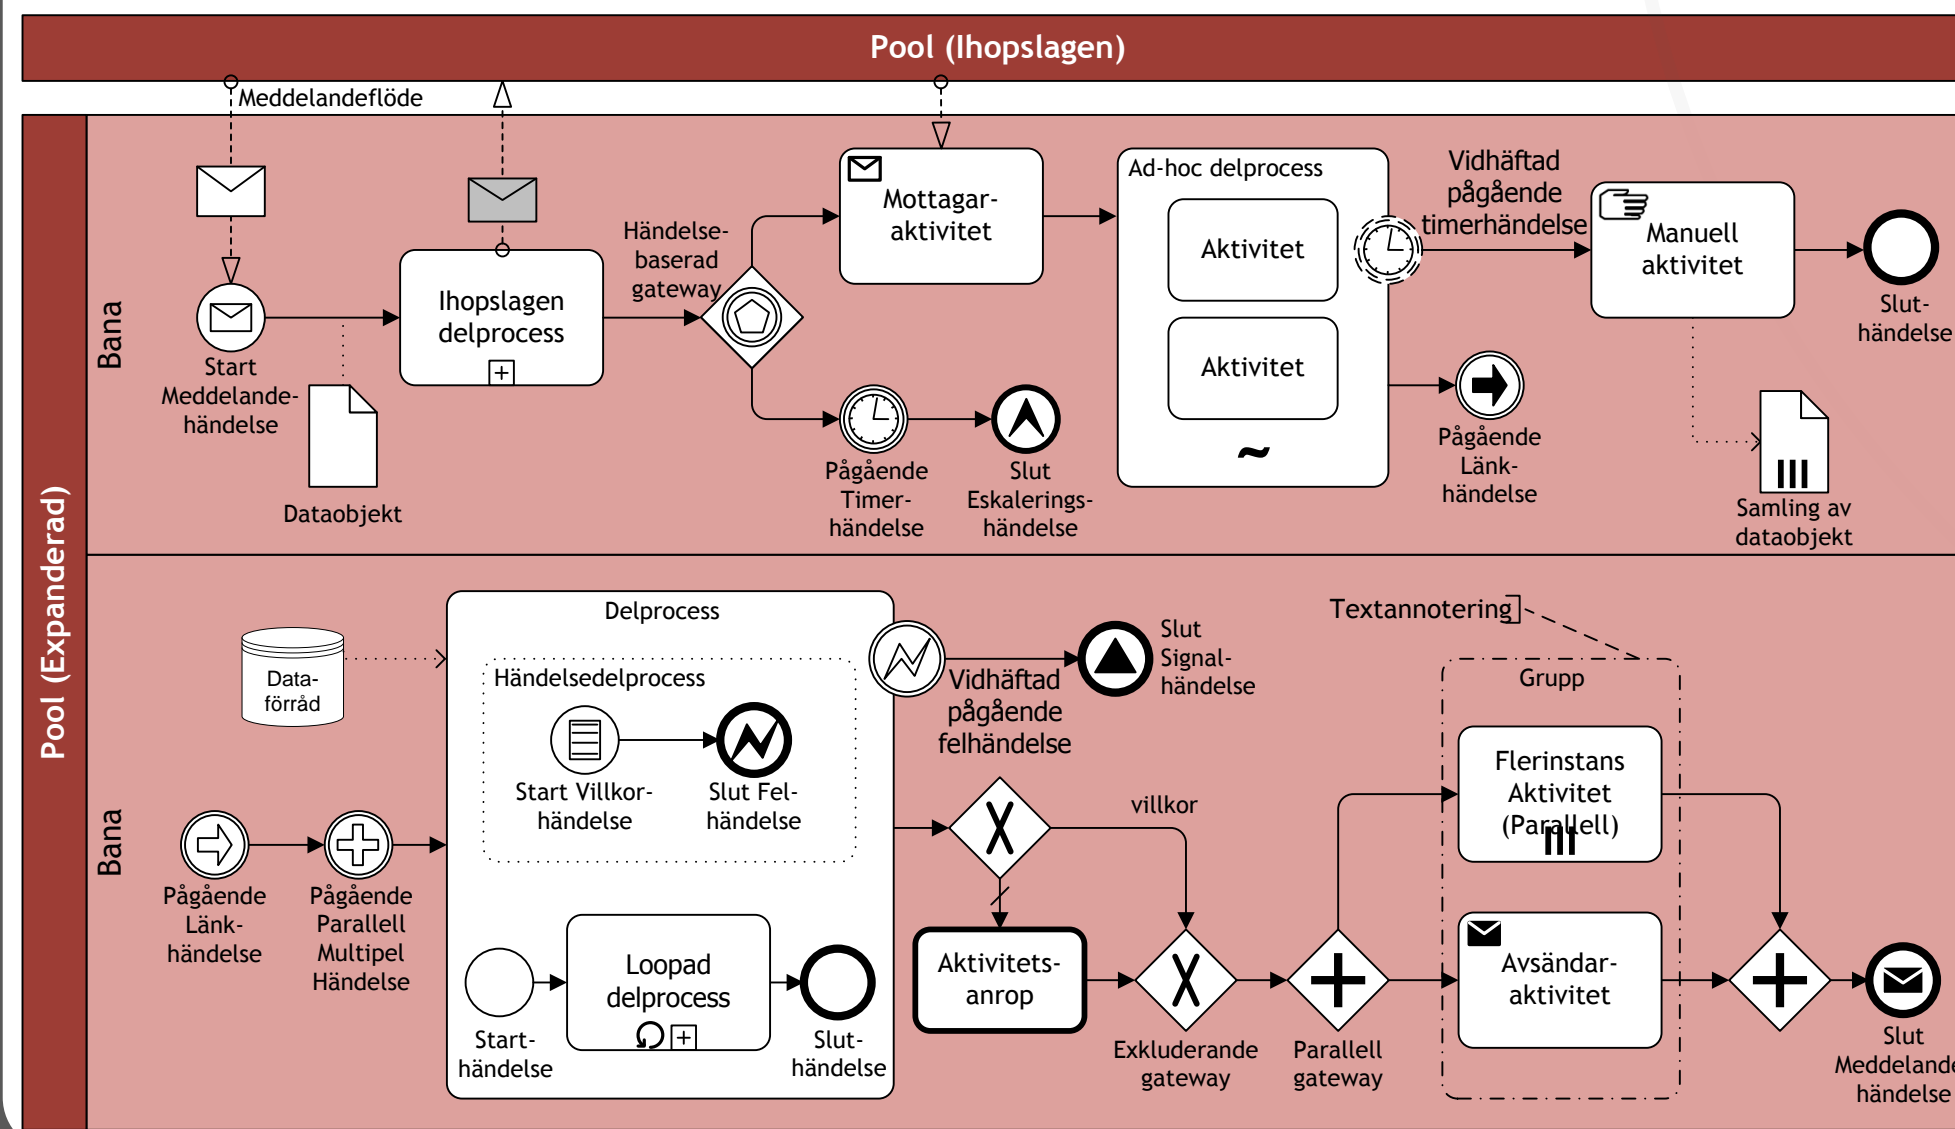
Pool (Ihopslagen)

Meddelandeflöde

Pool (Expanderad)

Bana

Start Meddelandehändelse

Dataobjekt

Ihopslagen delprocess

Händelsebaserad gateway

Mottagaraktivitet

Pågående Timerhändelse

Slut Eskaleringshändelse

Ad-hoc delprocess

Aktivitet

Aktivitet

~

Vidhäftad pågående timerhändelse

Pågående Länkhändelse

Manuell aktivitet

Sluthändelse

Samling av dataobjekt

Bana

Dataförråd

Delprocess

Händelsedelprocess

Start Villkorhändelse

Slut Felhändelse

Pågående Länkhändelse

Pågående Parallell Multipel Händelse

Starthändelse

Loopad delprocess

Sluthändelse

Vidhäftad pågående felhändelse

Slut Signalhändelse

villkor

Aktivitetsanrop

Exkluderande gateway

Parallell gateway

Textannotering

Grupp

Flerinstans Aktivitet (Parallell)

Avsändaraktivitet

Slut Meddelandehändelse